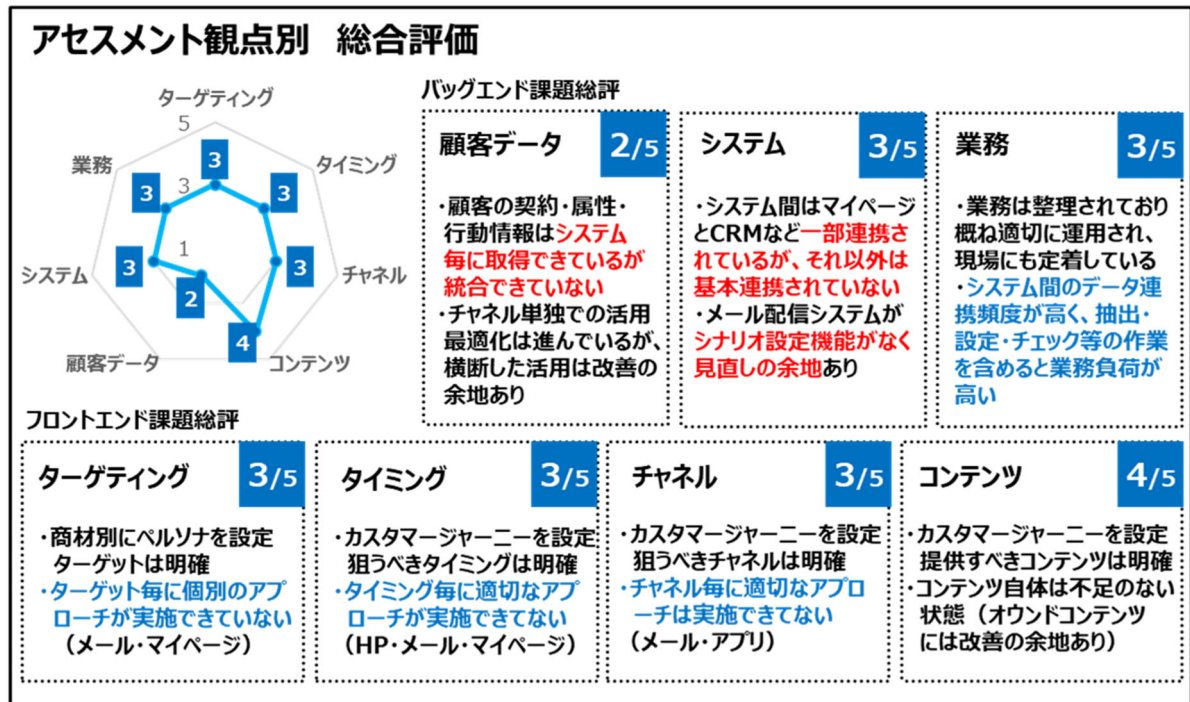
アセスメント観点別　総合評価

ターゲティング
5
3
1
業務
タイミング
システム
チャネル
顧客データ
コンテンツ
3
3
3
3
3
2
4

バッグエンド課題総評

顧客データ　2/5
・顧客の契約・属性・行動情報はシステム毎に取得できているが統合できていない
・チャネル単独での活用最適化は進んでいるが、横断した活用は改善の余地あり

システム　3/5
・システム間はマイページとCRMなど一部連携されているが、それ以外は基本連携されていない
・メール配信システムがシナリオ設定機能がなく見直しの余地あり

業務　3/5
・業務は整理されており概ね適切に運用され、現場にも定着している
・システム間のデータ連携頻度が高く、抽出・設定・チェック等の作業を含めると業務負荷が高い

フロントエンド課題総評

ターゲティング　3/5
・商材別にペルソナを設定ターゲットは明確
・ターゲット毎に個別のアプローチが実施できていない（メール・マイページ）

タイミング　3/5
・カスタマージャーニーを設定狙うべきタイミングは明確
・タイミング毎に適切なアプローチが実施できてない（HP・メール・マイページ）

チャネル　3/5
・カスタマージャーニーを設定狙うべきチャネルは明確
・チャネル毎に適切なアプローチは実施できてない（メール・アプリ）

コンテンツ　4/5
・カスタマージャーニーを設定提供すべきコンテンツは明確
・コンテンツ自体は不足のない状態（オウンドコンテンツには改善の余地あり）